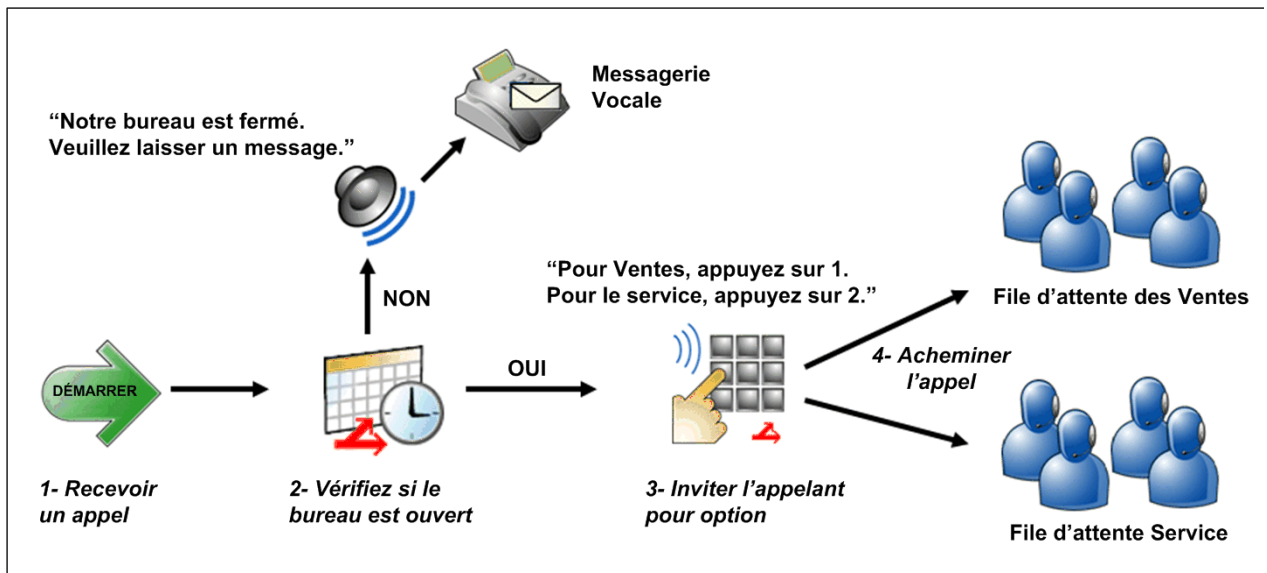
Messagerie Vocale

“Notre bureau est fermé. Veuillez laisser un message.”

NON

“Pour Ventes, appuyez sur 1. Pour le service, appuyez sur 2.”

File d’attente des Ventes

DÉMARRER

OUI

4- Acheminer l’appel

1- Recevoir un appel

2- Vérifiez si le bureau est ouvert

3- Inviter l’appelant pour option

File d’attente Service